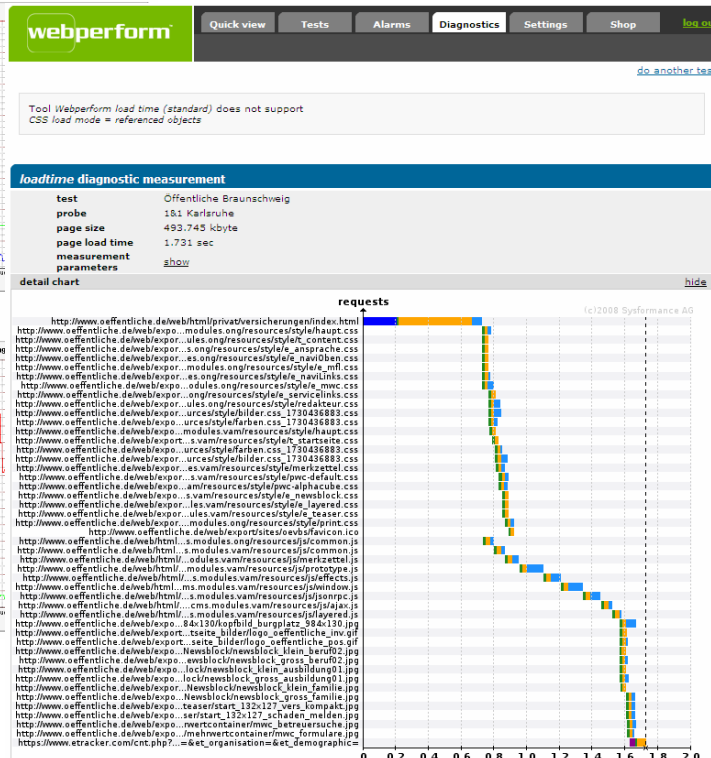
webperform

Quick view | Tests | Alarms | Diagnostics | Settings | Shop | log ou

do another tes

Tool Webperform load time (standard) does not support CSS load mode = referenced objects

loadtime diagnostic measurement

| | |
|---|---|
| test | Öffentliche Braunschweig |
| probe | 1&1 Karlsruhe |
| page size | 493.745 kbyte |
| page load time | 1.731 sec |
| measurement parameters | show |

detail chart

hide

requests

(c)2008 Sysformance AG

http://www.oeffentliche.de/web/html/privat/versicherungen/index.html
http://www.oeffentliche.de/web/expor...modules.ong/resources/style/haupt.css
http://www.oeffentliche.de/web/expor...ules.ong/resources/style/t_content.css
http://www.oeffentliche.de/web/expor...s.ong/resources/style/e_ansprache.css
http://www.oeffentliche.de/web/expor...es.ong/resources/style/e_navi0ben.css
http://www.oeffentliche.de/web/expor...modules.ong/resources/style/e_mfl.css
http://www.oeffentliche.de/web/expor...es.ong/resources/style/e_naviLinks.css
http://www.oeffentliche.de/web/expo...odules.ong/resources/style/e_mwc.css
http://www.oeffentliche.de/web/expor...ong/resources/style/e_servicelinks.css
http://www.oeffentliche.de/web/expor...ules.ong/resources/style/redakteur.css
http://www.oeffentliche.de/web/expor...urces/style/bilder.css_1730436883.css
http://www.oeffentliche.de/web/expor...urces/style/farben.css_1730436883.css
http://www.oeffentliche.de/web/expor...modules.vam/resources/style/haupt.css
http://www.oeffentliche.de/web/export...s.vam/resources/style/t_startseite.css
http://www.oeffentliche.de/web/expor...urces/style/farben.css_1730436883.css
http://www.oeffentliche.de/web/expor...urces/style/bilder.css_1730436883.css
http://www.oeffentliche.de/web/expor...es.vam/resources/style/merkzettel.css
http://www.oeffentliche.de/web/expor...ules.vam/resources/style/pwc-default.css
http://www.oeffentliche.de/web/expo...am/resources/style/pwc-alphacube.css
http://www.oeffentliche.de/web/expo...s.vam/resources/style/e_newsblock.css
http://www.oeffentliche.de/web/expor...les.vam/resources/style/e_layered.css
http://www.oeffentliche.de/web/expor...ules.vam/resources/style/e_teaser.css
http://www.oeffentliche.de/web/expor...modules.ong/resources/style/print.css
http://www.oeffentliche.de/web/export/sites/oevbs/favicon.ico
http://www.oeffentliche.de/web/html...s.modules.ong/resources/js/common.js
http://www.oeffentliche.de/web/html/...s.modules.vam/resources/js/common.js
http://www.oeffentliche.de/web/html/...odules.vam/resources/js/merkzettel.js
http://www.oeffentliche.de/web/html/...modules.vam/resources/js/prototype.js
http://www.oeffentliche.de/web/html/...s.modules.vam/resources/js/effects.js
http://www.oeffentliche.de/web/html...ms.modules.vam/resources/js/window.js
http://www.oeffentliche.de/web/html/...s.modules.vam/resources/js/jsonrpc.js
http://www.oeffentliche.de/web/html/...cms.modules.vam/resources/js/ajax.js
http://www.oeffentliche.de/web/html/...s.modules.vam/resources/js/layered.js
http://www.oeffentliche.de/web/expo...84x130/kopfbild_burgplatz_984x130.jpg
http://www.oeffentliche.de/web/export...tseite_bilder/logo_oeffentliche_inv.gif
http://www.oeffentliche.de/web/export...seite_bilder/logo_oeffentliche_pos.gif
http://www.oeffentliche.de/web/expo...Newsblock/newsblock_klein_beruf02.jpg
http://www.oeffentliche.de/web/expo...ewsblock/newsblock_gross_beruf02.jpg
http://www.oeffentliche.de/web/expo...lock/newsblock_klein_ausbildung01.jpg
http://www.oeffentliche.de/web/expo...lock/newsblock_gross_ausbildung01.jpg
http://www.oeffentliche.de/web/expor...Newsblock/newsblock_klein_familie.jpg
http://www.oeffentliche.de/web/expo...Newsblock/newsblock_gross_familie.jpg
http://www.oeffentliche.de/web/expo...teaser/start_132x127_vers_kompakt.jpg
http://www.oeffentliche.de/web/expo...ser/start_132x127_schaden_melden.jpg
http://www.oeffentliche.de/web/expo...rwertcontainer/mwc_betreuersuche.jpg
http://www.oeffentliche.de/web/expo.../mehrwertcontainer/mwc_formulare.jpg
https://www.etracker.com/cnt.php?...=&et_organisation=&et_demographic=

0 0.2 0.4 0.6 0.8 1.0 1.2 1.4 1.6 1.8 2.0